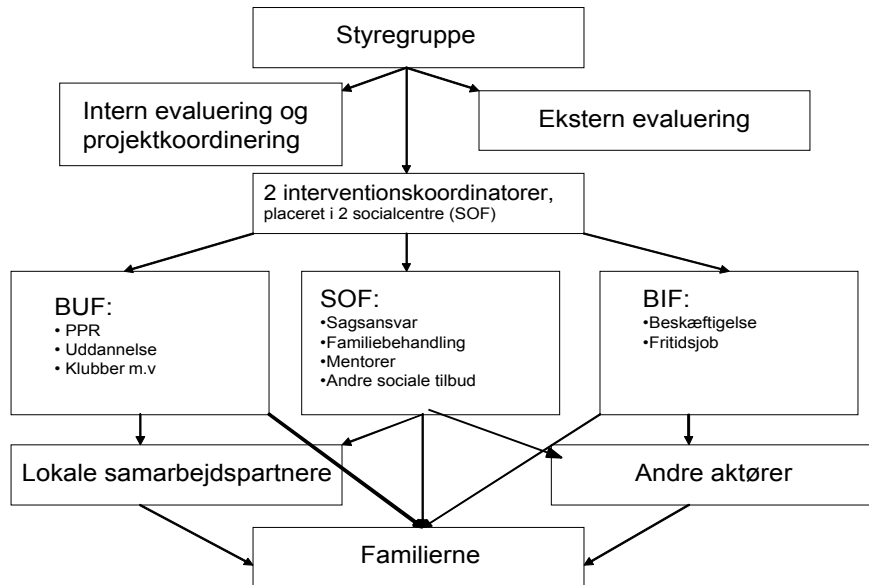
Styregruppe

Intern evaluering og projektkoordinering

Ekstern evaluering

2 interventionskoordinatorer, placeret i 2 socialcentre (SOF)

BUF:
• PPR
• Uddannelse
• Klubber m.v

SOF:
•Sagsansvar
•Familiebehandling
•Mentorer
•Andre sociale tilbud

BIF:
•Beskæftigelse
•Fritidsjob

Lokale samarbejdspartnere

Andre aktører

Familierne